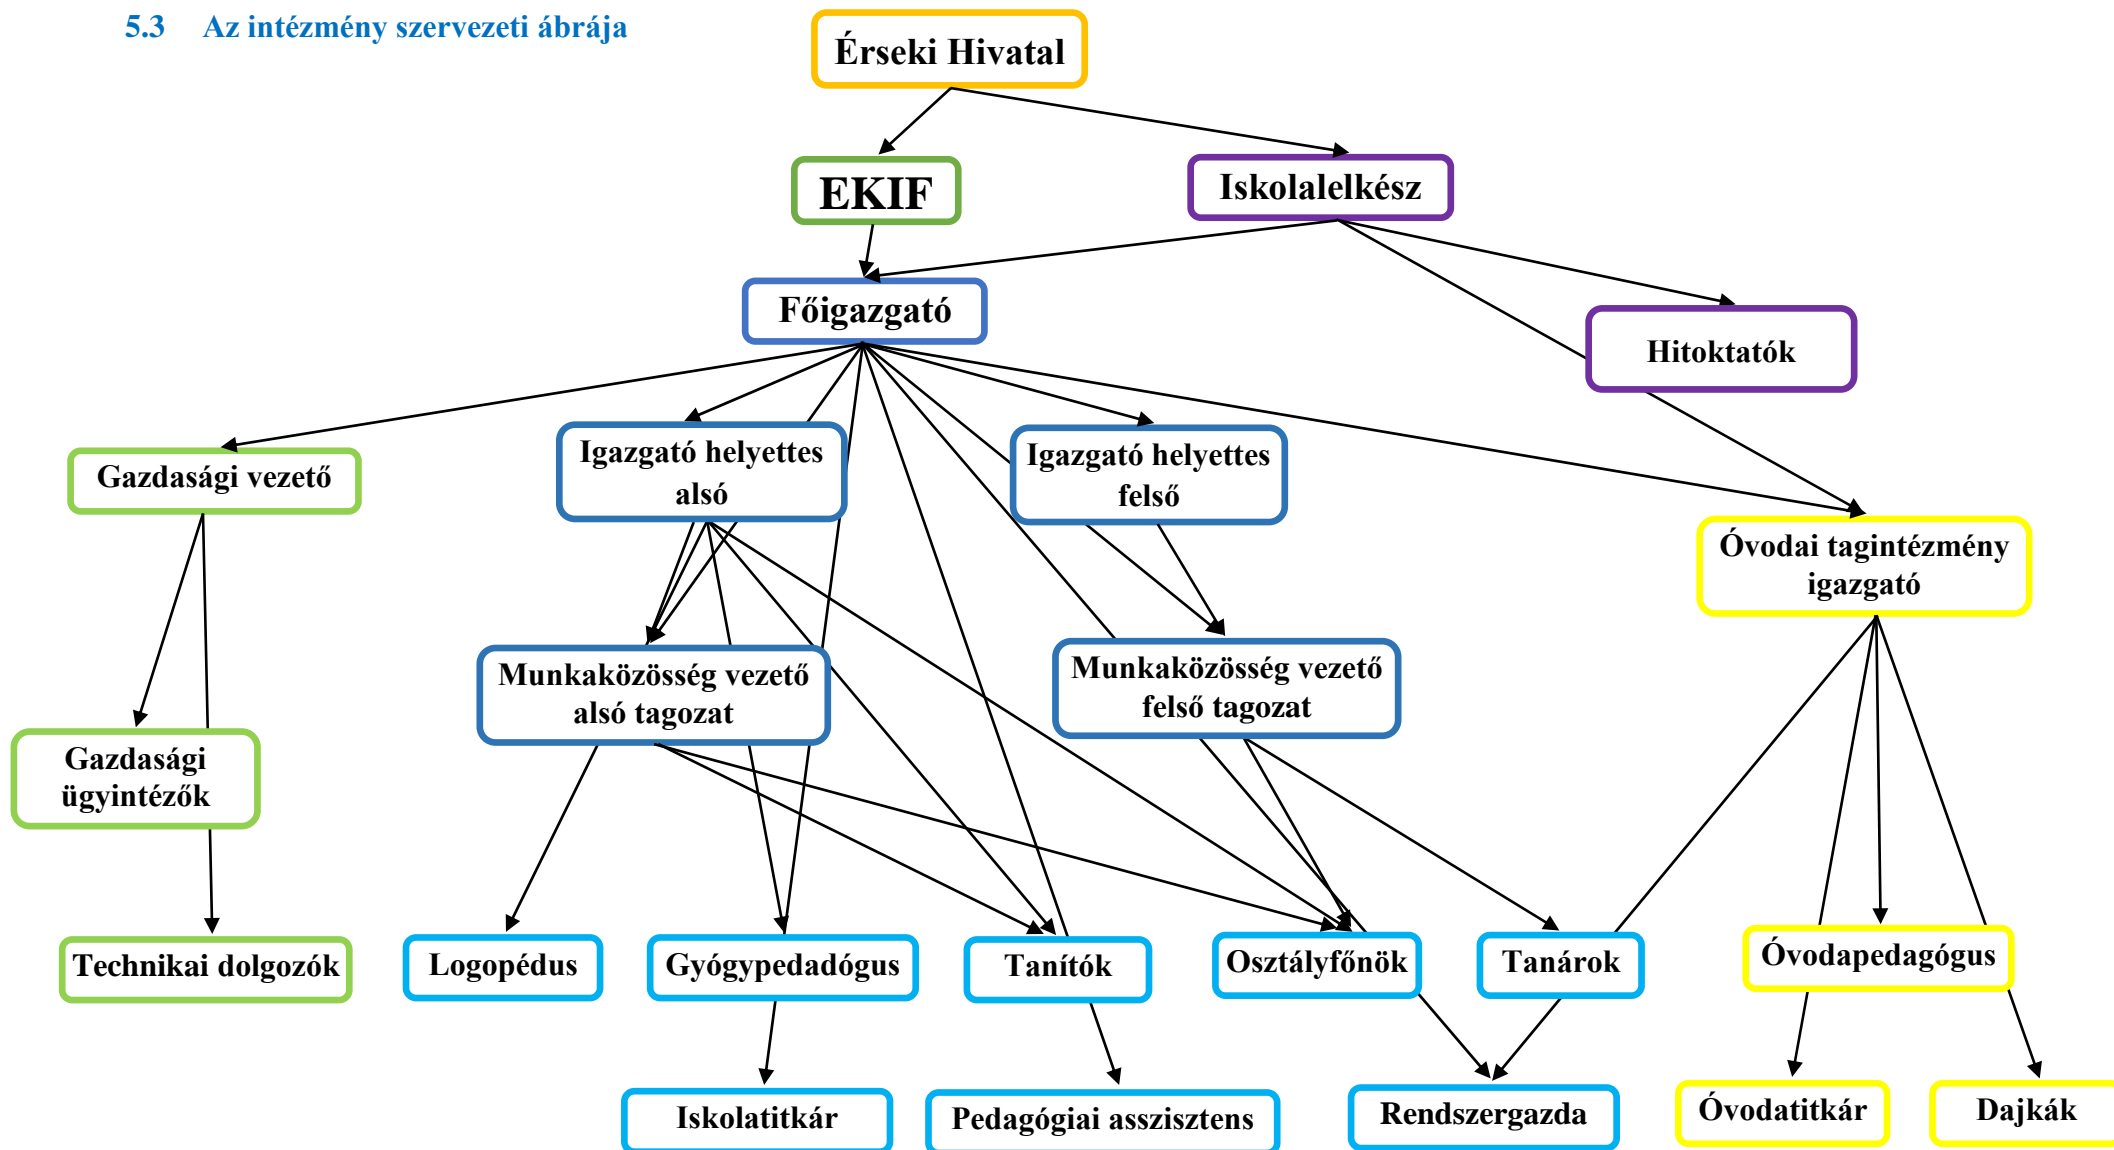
5.3 Az intézmény szervezeti ábrája

Érseki Hivatal

EKIF

Iskolalelkész

Főigazgató

Hitoktatók

Gazdasági vezető

Igazgató helyettes alsó

Igazgató helyettes felső

Óvodai tagintézmény igazgató

Munkaközösség vezető alsó tagozat

Munkaközösség vezető felső tagozat

Gazdasági ügyintézők

Technikai dolgozók

Logopédus

Gyógypedadógus

Tanítók

Osztályfőnök

Tanárok

Óvodapedagógus

Iskolatitkár

Pedagógiai asszisztens

Rendszergazda

Óvodatitkár

Dajkák